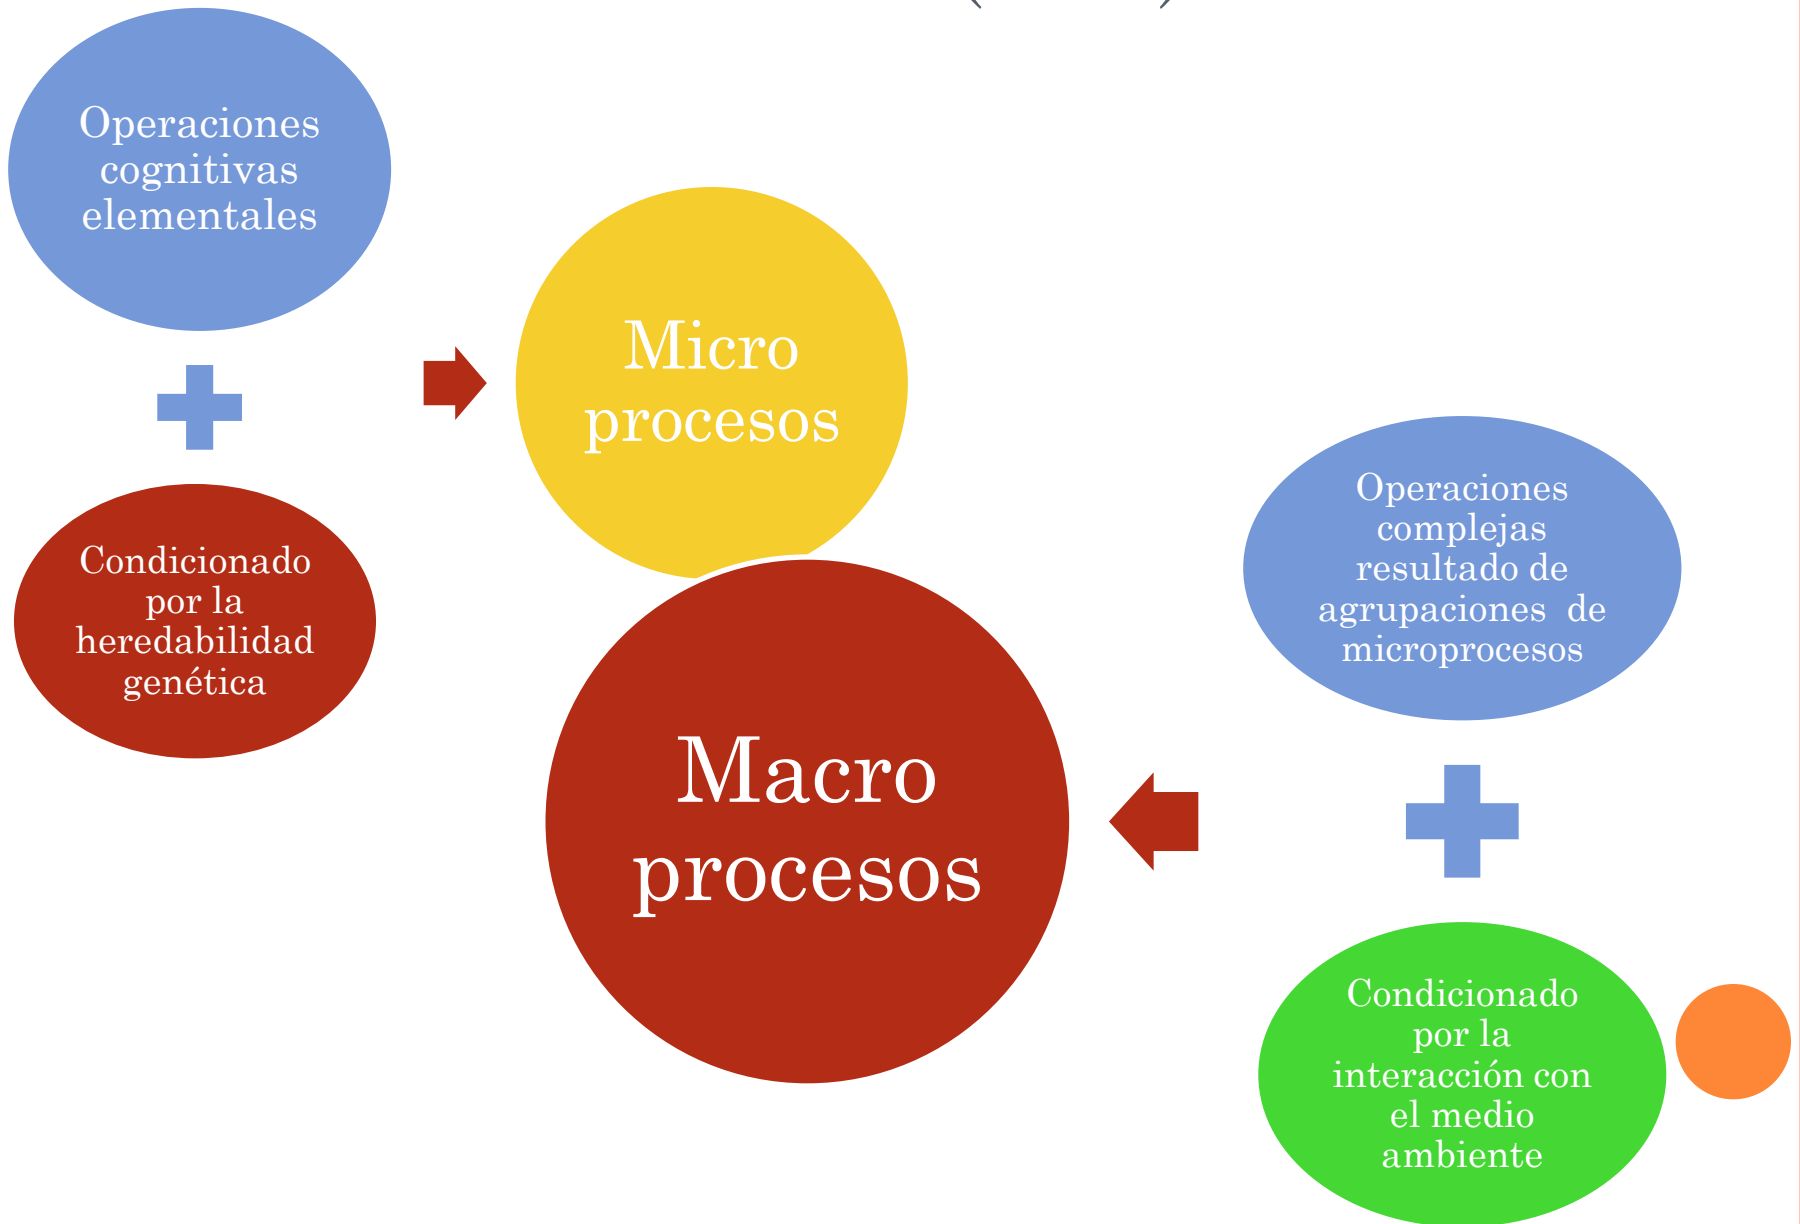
Operaciones cognitivas elementales

Condicionado por la heredabilidad genética

Micro procesos

Macro procesos

Operaciones complejas resultado de agrupaciones de microprocesos

Condicionado por la interacción con el medio ambiente